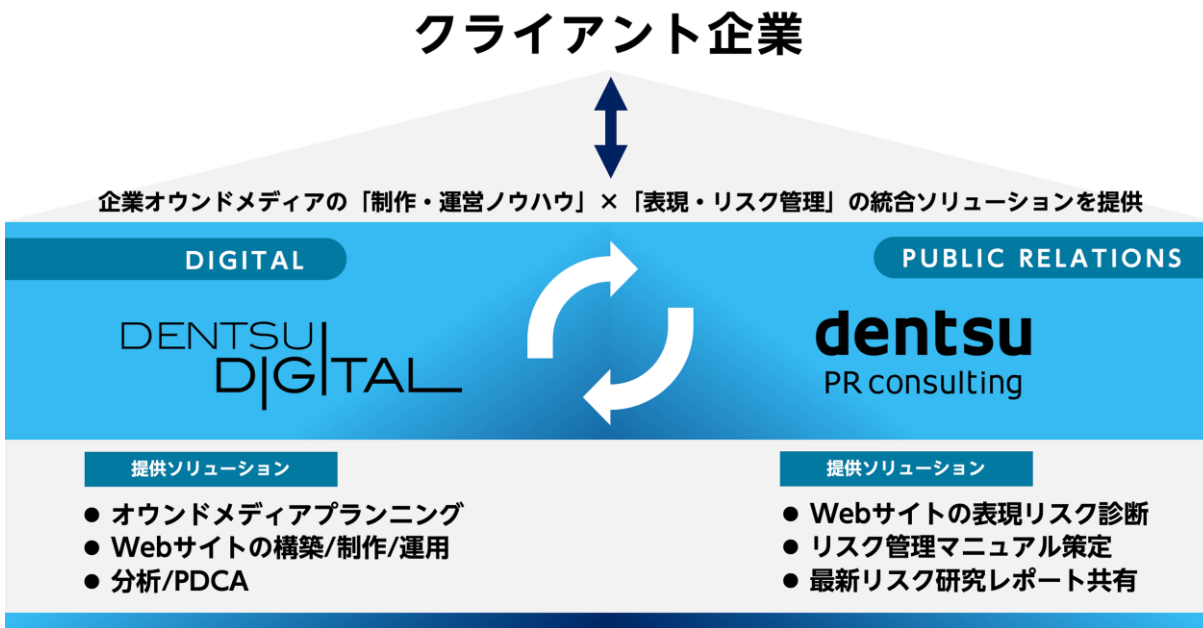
クライアント企業

企業オウンドメディアの「制作・運営ノウハウ」×「表現・リスク管理」の統合ソリューションを提供

DIGITAL

PUBLIC RELATIONS

DENTSU DIGITAL

dentsu PR consulting

提供ソリューション

● オウンドメディアプランニング
● Webサイトの構築/制作/運用
● 分析/PDCA

提供ソリューション

● Webサイトの表現リスク診断
● リスク管理マニュアル策定
● 最新リスク研究レポート共有